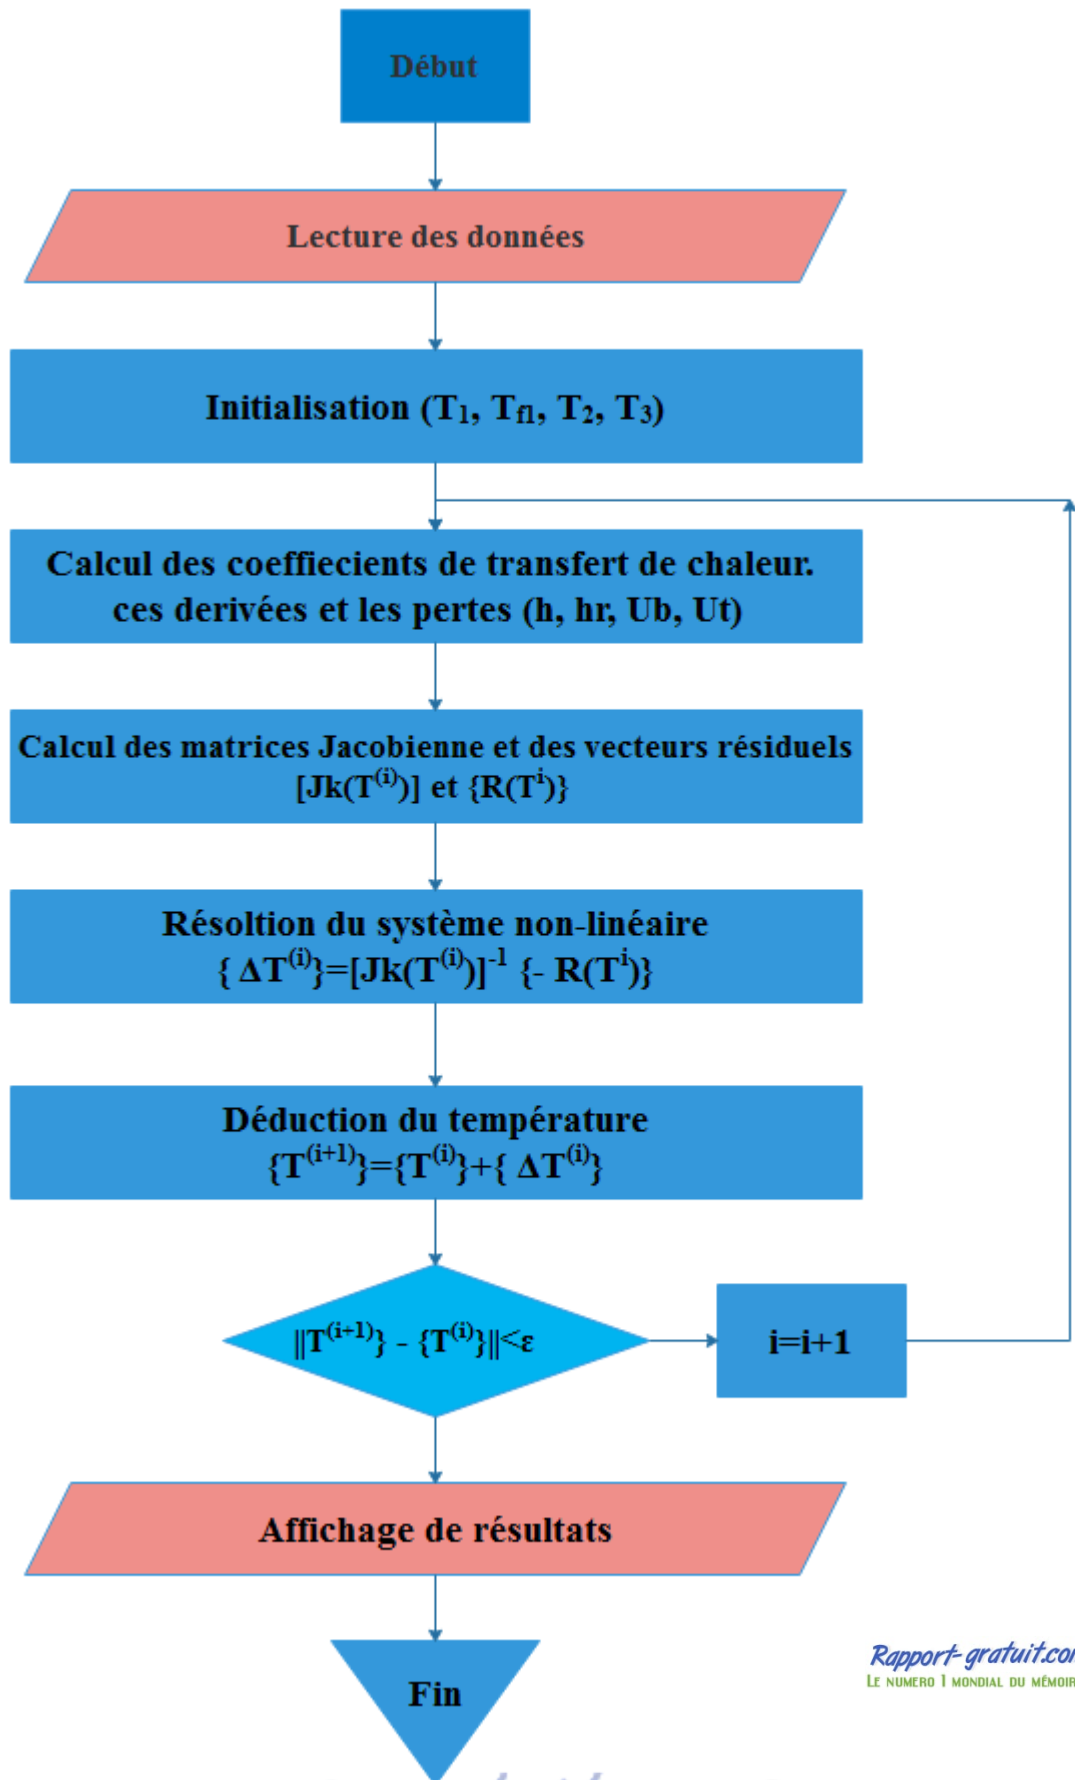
Début

Lecture des données

Initialisation ($T_1$, $T_{fl}$, $T_2$, $T_3$)

Calcul des coeffiecients de transfert de chaleur. ces derivées et les pertes (h, hr, Ub, Ut)

Calcul des matrices Jacobienne et des vecteurs résiduels $[Jk(T^{(i)})]$ et $\{R(T^{i})\}$

Résoltion du système non-linéaire $\{\Delta T^{(i)}\}=[Jk(T^{(i)})]^{-1}\{-R(T^{i})\}$

Déduction du température $\{T^{(i+1)}\}=\{T^{(i)}\}+\{\Delta T^{(i)}\}$

$\|T^{(i+1)}\} - \{T^{(i)}\}\|<\varepsilon$

i=i+1

Affichage de résultats

Fin

Rapport-gratuit.co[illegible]
Le numero 1 mondial du mémoir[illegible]